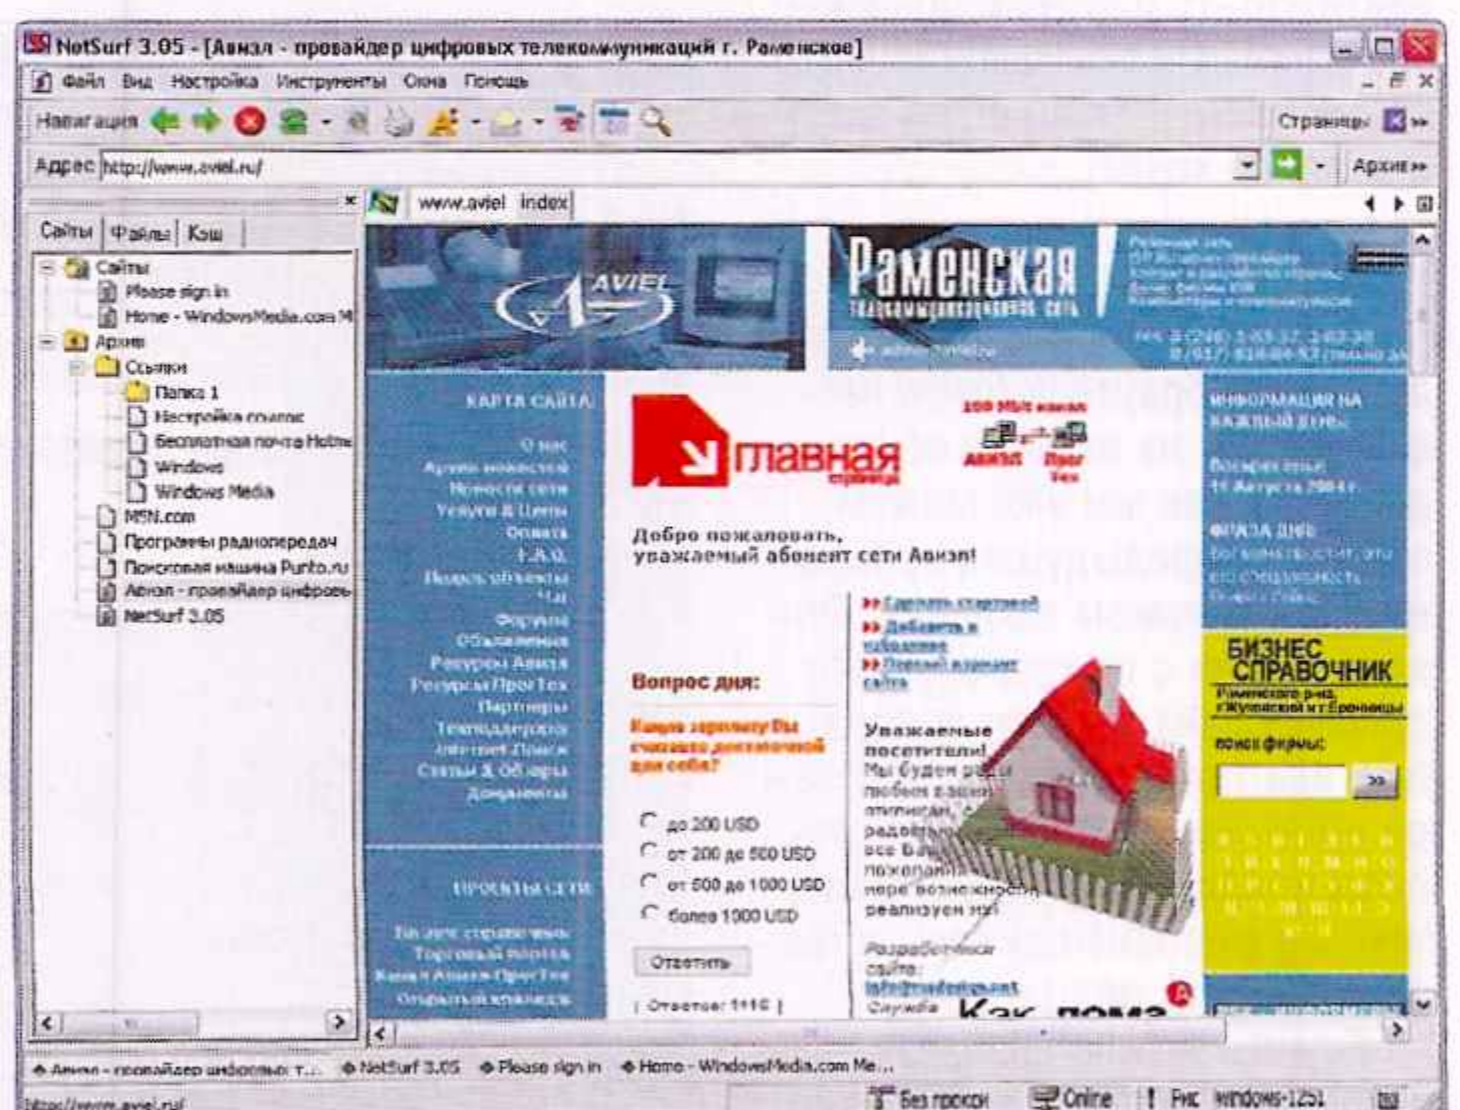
NetSurf 3.05 - [Авиэл - провайдер цифровых телекоммуникаций г. Раменское]

Файл Вид Настройка Инструменты Окна Помощь

Навигация

Страницы

Адрес http://www.aviel.ru/

Архив

Сайты Файлы Кэш

Сайты
Please sign in
Home - WindowsMedia.com
Архив
Ссылки
Папка 1
Настройка ссылок
Бесплатная почта Hotmail
Windows
Windows Media
MSN.com
Программы радиопередач
Поисковая машина Punto.ru
Авиэл - провайдер цифровых
NetSurf 3.05

www.aviel index

AVIEL

Раменская
телекоммуникационная сеть

КАРТА САЙТА
О нас
Архив новостей
Новости сети
Услуги & Цены
Оплата
F.A.Q.
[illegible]
Чат
Форумы
Объявления
Ресурсы Авиэл
Ресурсы ПрогТех
Партнеры
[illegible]
Internet Поиск
Статьи & Обзоры
Документы

ПРОЕКТЫ СЕТИ
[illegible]
Торговый портал
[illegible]
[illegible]

главная
страница

100 Мбит канал
АВИЭЛ ПрогТех

Добро пожаловать,
уважаемый абонент сети Авиэл!

Сделать стартовой
Добавить в избранное
Полная версия сайта

Вопрос дня:

Какую зарплату Вы считаете достаточной для себя?

до 200 USD
от 200 до 500 USD
от 500 до 1000 USD
более 1000 USD

Ответить

| Ответов: 1116 |

Уважаемые посетители!
Мы будем р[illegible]
любым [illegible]
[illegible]
ради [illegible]
все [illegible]
пожелани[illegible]
мере возможно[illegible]
реализуем их!

Разработчики сайта:
info@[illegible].net
Служба

Как дома

ИНФОРМАЦИЯ НА КАЖДЫЙ ДЕНЬ:
Воскресенье
11 Августа 2004 г.

ФРАЗА ДНЯ
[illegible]

БИЗНЕС СПРАВОЧНИК
Раменского р-на, г.Жуковский и г.Бронницы

поиск фирмы:

»

Авиэл - провайдер цифровых т... NetSurf 3.05 Please sign in Home - WindowsMedia.com Me...

http://www.aviel.ru/

Без прокси Online Рис windows-1251